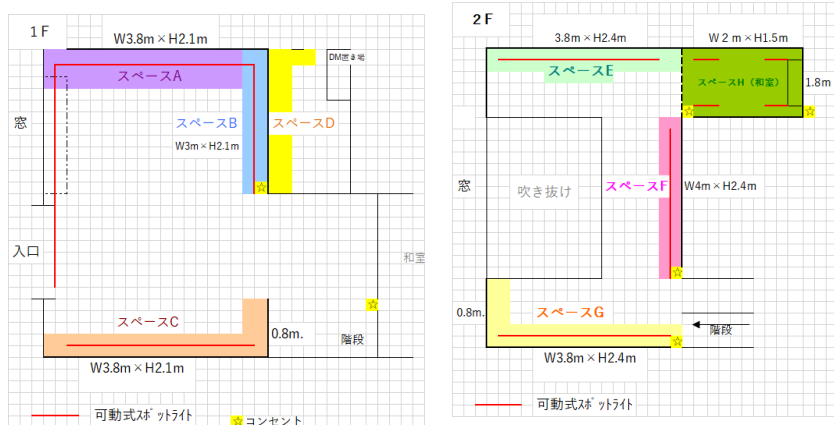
1F

W3.8m × H2.1m

DM置き場

スペースA

窓

スペースB

スペースD

W3m × H2.1m

入口

和室

スペースC

0.8m.

階段

W3.8m × H2.1m

可動式ｽﾎﾟｯﾄﾗｲﾄ

☆コンセント

2F

3.8m × H2.4m

W 2 m × H1.5m

スペースE

スペースH（和室）

1.8m

窓

吹き抜け

スペースF

W4m × H2.4m

0.8m.

スペースG

階段

W3.8m × H2.4m

可動式ｽﾎﾟｯﾄﾗｲﾄ